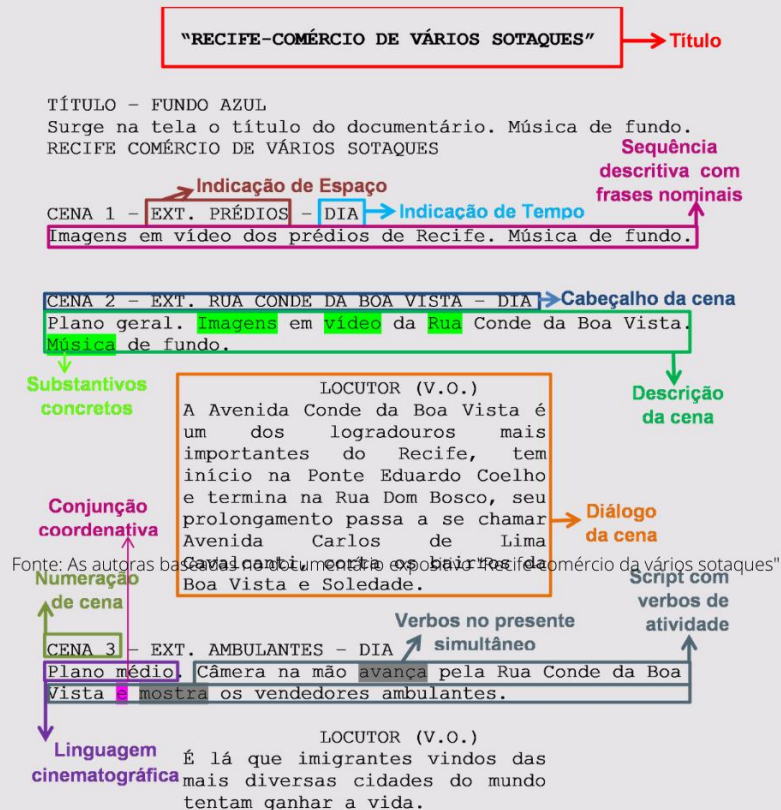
"RECIFE-COMÉRCIO DE VÁRIOS SOTAQUES"

Título

TÍTULO – FUNDO AZUL
Surge na tela o título do documentário. Música de fundo.
RECIFE COMÉRCIO DE VÁRIOS SOTAQUES

Sequência descritiva com frases nominais

Indicação de Espaço

CENA 1 – EXT. PRÉDIOS – DIA

Indicação de Tempo

Imagens em vídeo dos prédios de Recife. Música de fundo.

CENA 2 – EXT. RUA CONDE DA BOA VISTA – DIA

Cabeçalho da cena

Plano geral. Imagens em vídeo da Rua Conde da Boa Vista. Música de fundo.

Substantivos concretos

LOCUTOR (V.O.)
A Avenida Conde da Boa Vista é um dos logradouros mais importantes do Recife, tem início na Ponte Eduardo Coelho e termina na Rua Dom Bosco, seu prolongamento passa a se chamar Avenida Carlos de Lima Cavalcanti, entre os bairros da Boa Vista e Soledade.

Descrição da cena

Conjunção coordenativa

Diálogo da cena

Fonte: As autoras baseadas no documentário expositivo "Recife-comércio da vários sotaques"

Numeração de cena

Verbos no presente simultâneo

Script com verbos de atividade

CENA 3 – EXT. AMBULANTES – DIA
Plano médio. Câmera na mão avança pela Rua Conde da Boa Vista e mostra os vendedores ambulantes.

Linguagem cinematográfica

LOCUTOR (V.O.)
É lá que imigrantes vindos das mais diversas cidades do mundo tentam ganhar a vida.